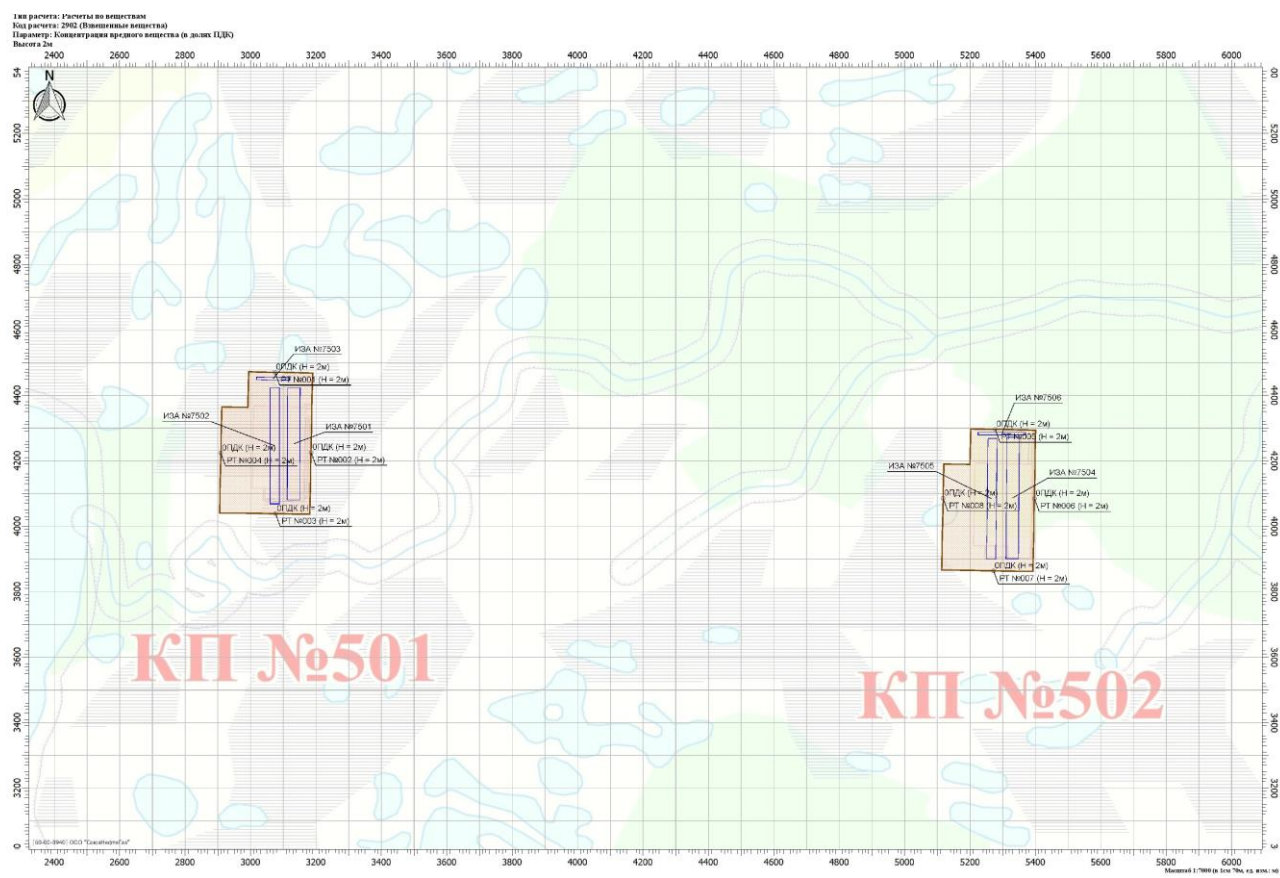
Тип расчета: Расчеты по веществам
Код расчета: 2902 (Взвешенные вещества)
Параметр: Концентрация вредного вещества (в долях ПДК)
Высота 2м

2400 2600 2800 3000 3200 3400 3600 3800 4000 4200 4400 4600 4800 5000 5200 5400 5600 5800 6000

N

5400 5200 5000 4800 4600 4400 4200 4000 3800 3600 3400 3200 0

ИЗА №7503
0ПДК (H = 2м)
РТ №001 (H = 2м)
ИЗА №7502
ИЗА №7501
0ПДК (H = 2м)
0ПДК (H = 2м)
РТ №004 (H = 2м)
РТ №002 (H = 2м)
0ПДК (H = 2м)
РТ №003 (H = 2м)

ИЗА №7506
0ПДК (H = 2м)
РТ №005 (H = 2м)
ИЗА №7505
ИЗА №7504
0ПДК (H = 2м)
0ПДК (H = 2м)
РТ №008 (H = 2м)
РТ №006 (H = 2м)
0ПДК (H = 2м)
РТ №007 (H = 2м)

КП №501
КП №502

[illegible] ООО "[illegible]"

2400 2600 2800 3000 3200 3400 3600 3800 4000 4200 4400 4600 4800 5000 5200 5400 5600 5800 6000

Масштаб 1:7000 (в 1см 70м, ед. изм.: м)